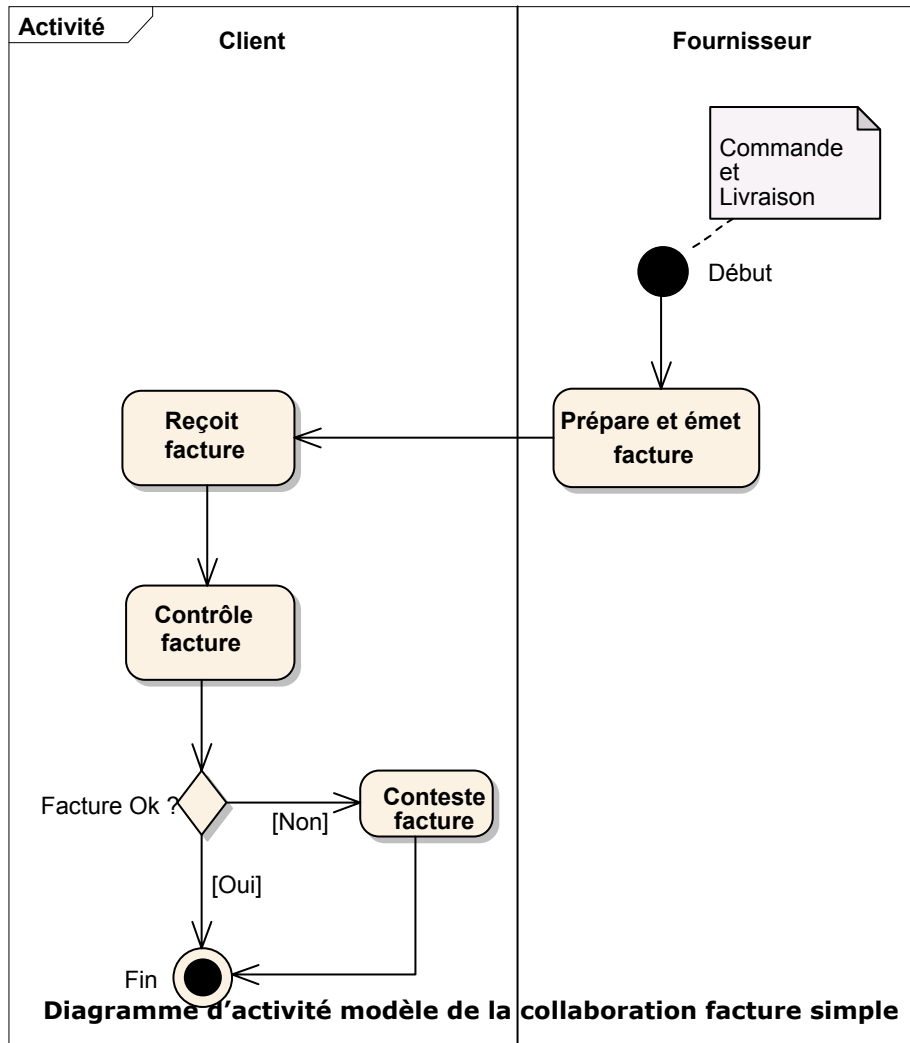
Activité

Client

Fournisseur

Commande et Livraison

Début

Reçoit facture

Prépare et émet facture

Contrôle facture

Facture Ok ?

[Non]

Conteste facture

[Oui]

Fin

Diagramme d'activité modèle de la collaboration facture simple